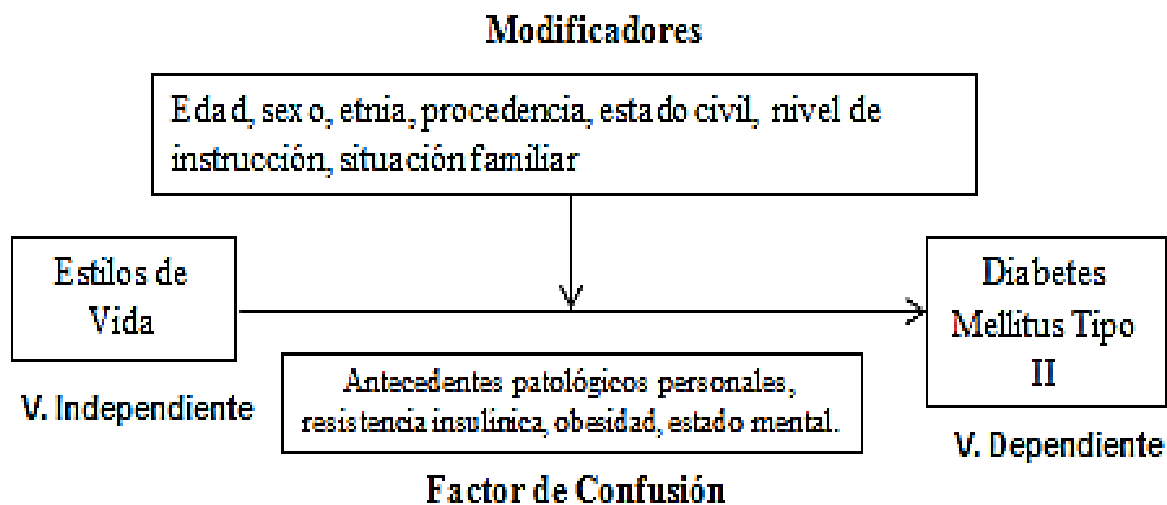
Modificadores

Edad, sexo, etnia, procedencia, estado civil, nivel de instrucción, situación familiar

Estilos de Vida

V. Independiente

Diabetes Mellitus Tipo II

V. Dependiente

Antecedentes patológicos personales, resistencia insulínica, obesidad, estado mental.

Factor de Confusión